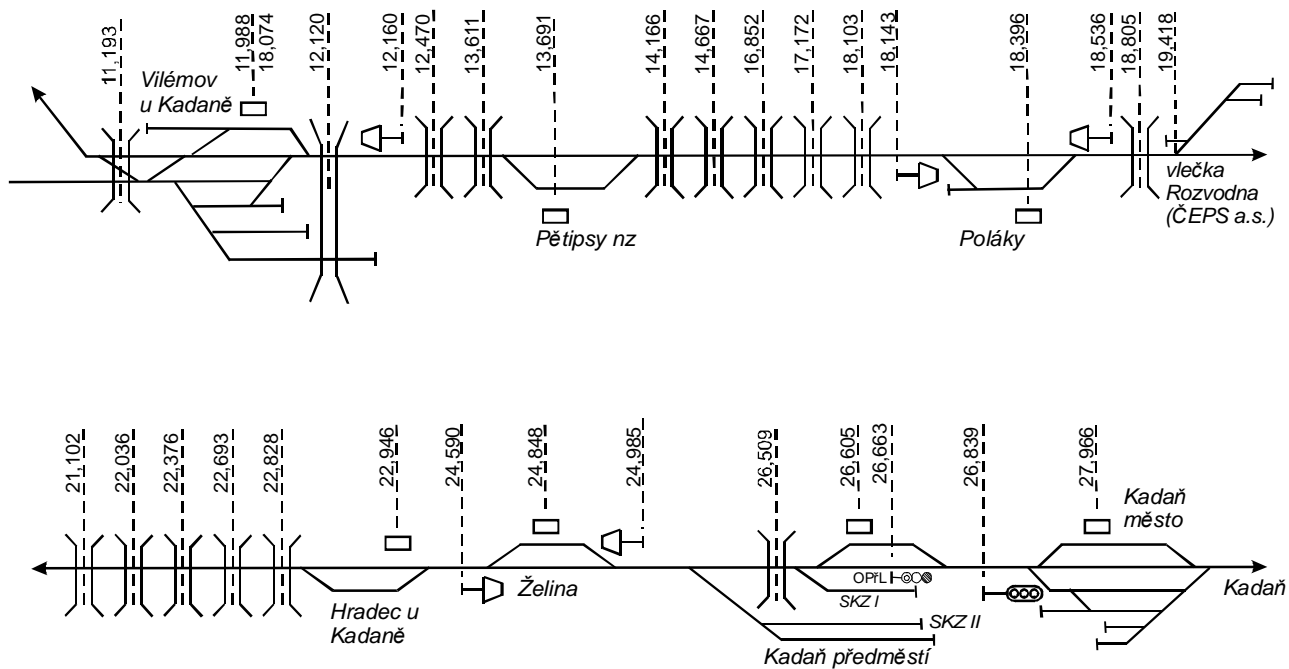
11,193
11,988
18,074
12,120
12,160
12,470
13,611
13,691
14,166
14,667
16,852
17,172
18,103
18,143
18,396
18,536
18,805
19,418

Vilémov u Kadaně

Pětipsy nz

Poláky

vlečka Rozvodna (ČEPS a.s.)

21,102
22,036
22,376
22,693
22,828
22,946
24,590
24,848
24,985
26,509
26,605
26,663
26,839
27,966

Hradec u Kadaně

Želina

OPřL

SKZ I

SKZ II

Kadaň předměstí

Kadaň město

Kadaň